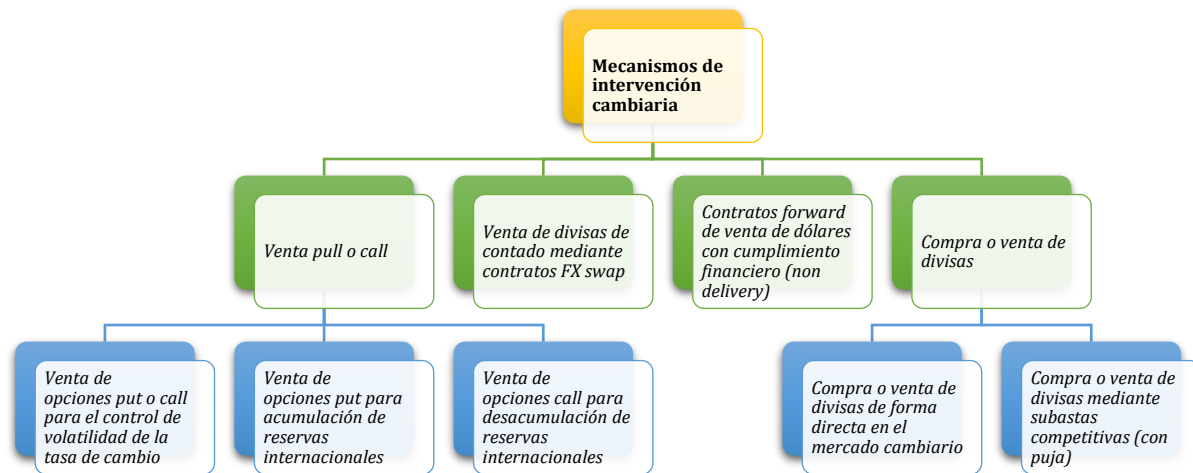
Mecanismos de intervención cambiaria

Venta pull o call

Venta de divisas de contado mediante contratos FX swap

Contratos forward de venta de dólares con cumplimiento financiero (non delivery)

Compra o venta de divisas

Venta de opciones put o call para el control de volatilidad de la tasa de cambio

Venta de opciones put para acumulación de reservas internacionales

Venta de opciones call para desacumulación de reservas internacionales

Compra o venta de divisas de forma directa en el mercado cambiario

Compra o venta de divisas mediante subastas competitivas (con puja)